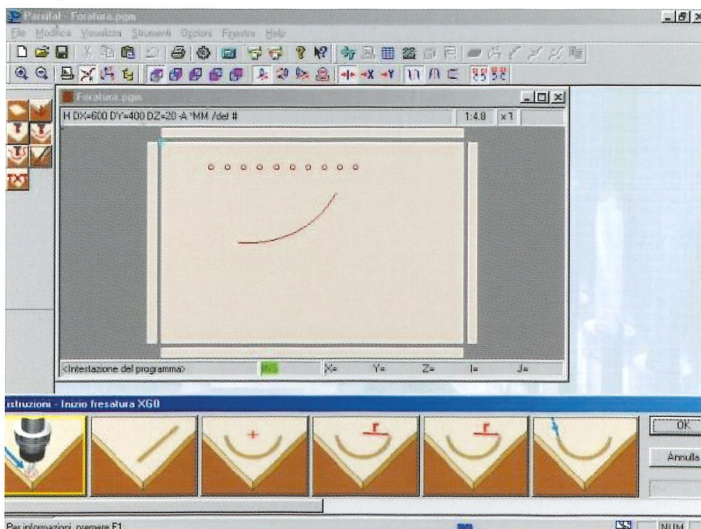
Paralal - Foratura.pgm

File Modifica Visualizza Strumenti Opzioni Finestra Help

Foratura.pgm

H DX=600 DY=400 DZ=20 -A *MM /def #

1:4.8

x 1

<Intestazione del programma>

INS

X=

Y=

Z=

I=

J=

istruzioni - Inizio fresatura XG0

OK

Annulla

Per informazioni, premere F1

NUM